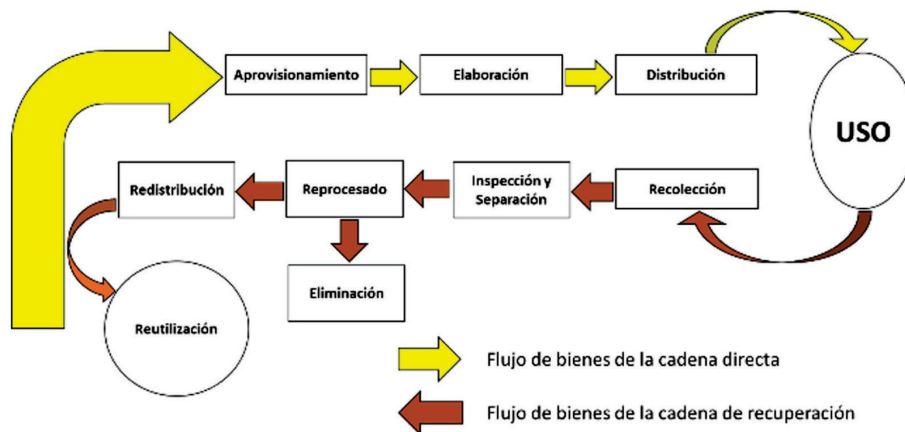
Aprovisionamiento

Elaboración

Distribución

USO

Redistribución

Reprocesado

Inspección y Separación

Recolección

Eliminación

Reutilización

Flujo de bienes de la cadena directa

Flujo de bienes de la cadena de recuperación